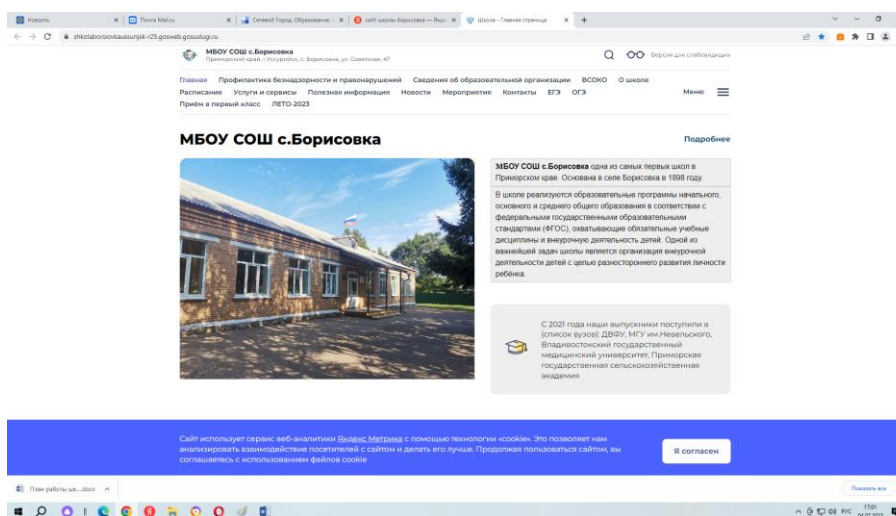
Новость | Почта Mail.ru | Сетевой Город. Образование | сайт школы борисовка — Янд | Школа - Главная страница

shkolaborisovkaussurijsk-r25.gosweb.gosuslugi.ru

МБОУ СОШ с.Борисовка
Приморский край, г.Уссурийск, с. Борисовка, ул. Советская, 47

Версия для слабовидящих

Главная Профилактика безнадзорности и правонарушений Сведения об образовательной организации ВСОКО О школе
Расписание Услуги и сервисы Полезная информация Новости Мероприятия Контакты ЕГЭ ОГЭ
Приём в первый класс ЛЕТО-2023

Меню

МБОУ СОШ с.Борисовка

Подробнее

МБОУ СОШ с.Борисовка одна из самых первых школ в Приморском крае. Основана в селе Борисовка в 1898 году.

В школе реализуются образовательные программы начального, основного и среднего общего образования в соответствии с федеральными государственными образовательными стандартами (ФГОС), охватывающие обязательные учебные дисциплины и внеурочную деятельность детей. Одной из важнейших задач школы является организация внеурочной деятельности детей с целью разностороннего развития личности ребёнка.

С 2021 года наши выпускники поступили в (список вузов): ДВФУ, МГУ им.Невельского, Владивостокский государственный медицинский университет, Приморская государственная сельскохозяйственная академия

Сайт использует сервис веб-аналитики Яндекс Метрика с помощью технологии «cookie». Это позволяет нам анализировать взаимодействие посетителей с сайтом и делать его лучше. Продолжая пользоваться сайтом, вы соглашаетесь с использованием файлов cookie

Я согласен

План работы шк....docx

Показать все

РУС 17:01 04.07.2023